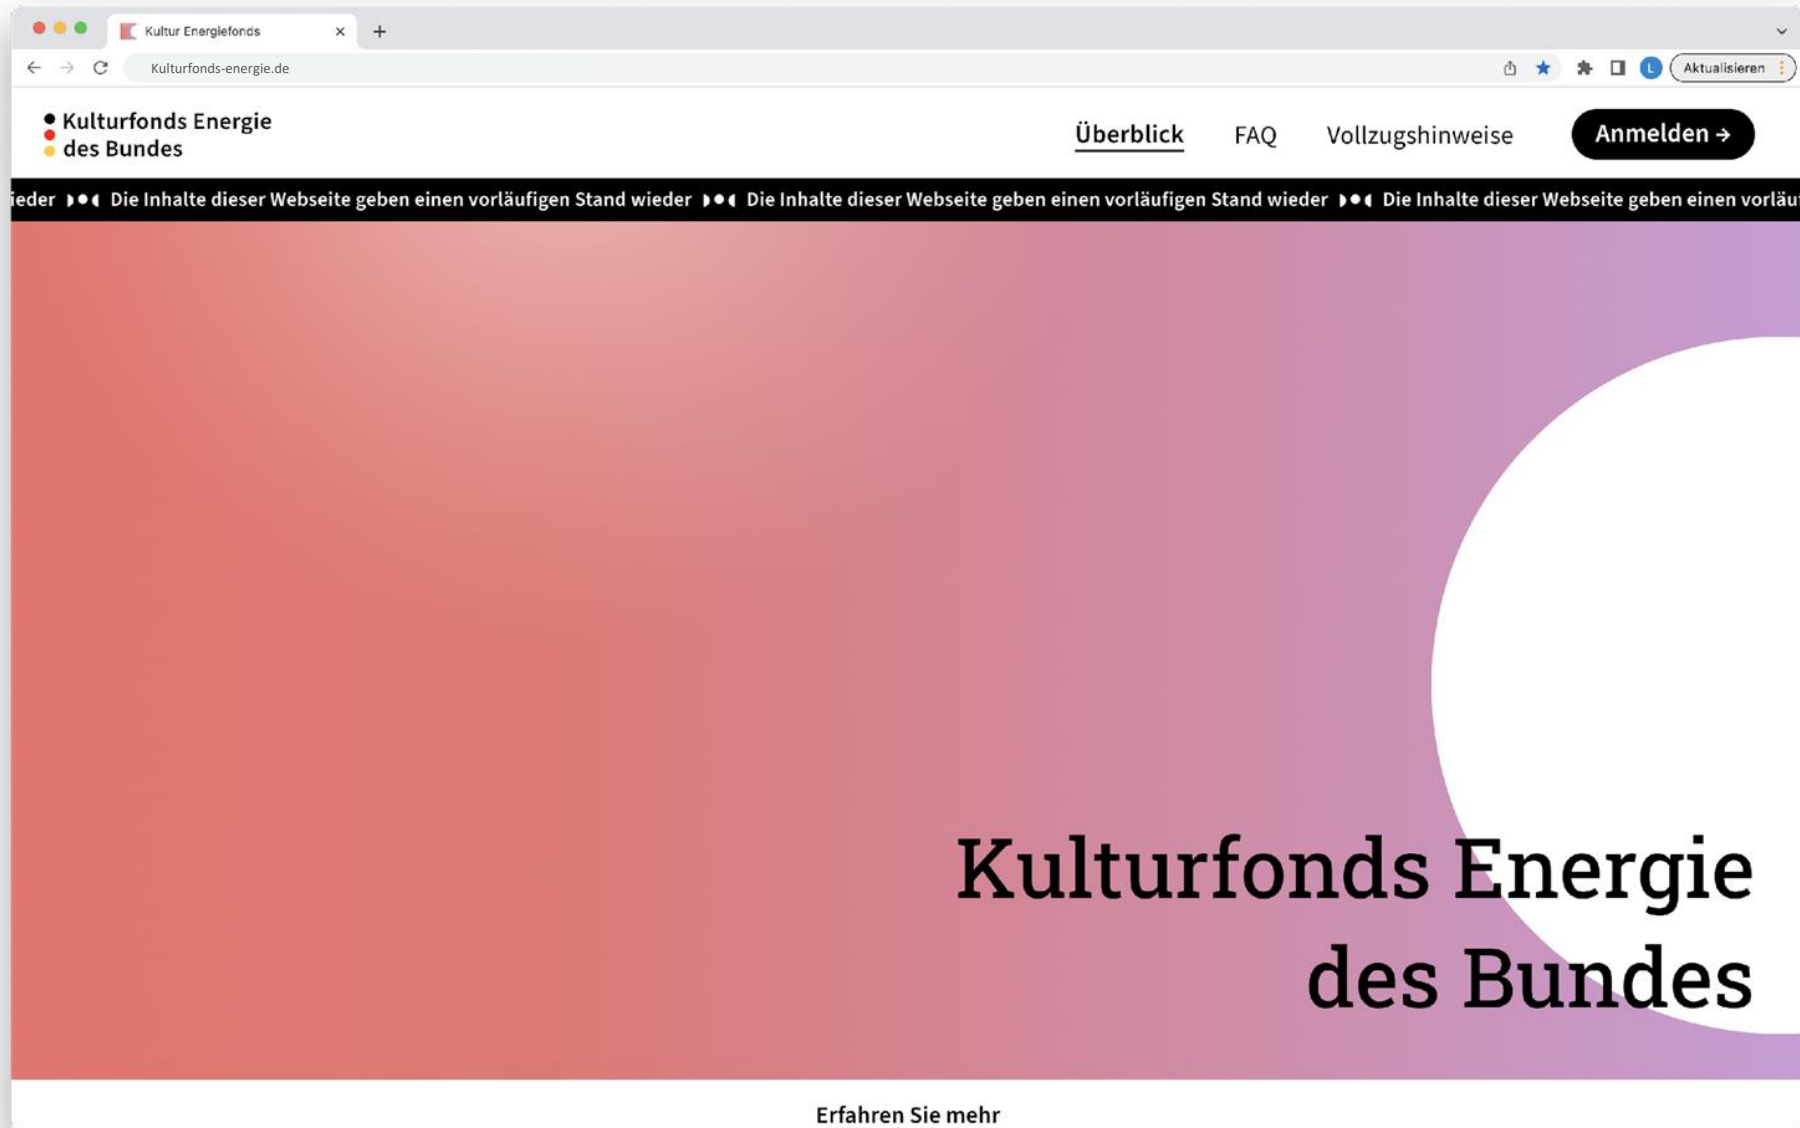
Kultur Energiefonds

Kulturfonds-energie.de

Aktualisieren

Kulturfonds Energie des Bundes

Überblick FAQ Vollzugshinweise Anmelden →

ieder Die Inhalte dieser Webseite geben einen vorläufigen Stand wieder Die Inhalte dieser Webseite geben einen vorläufigen Stand wieder Die Inhalte dieser Webseite geben einen vorläu

Kulturfonds Energie des Bundes

Erfahren Sie mehr